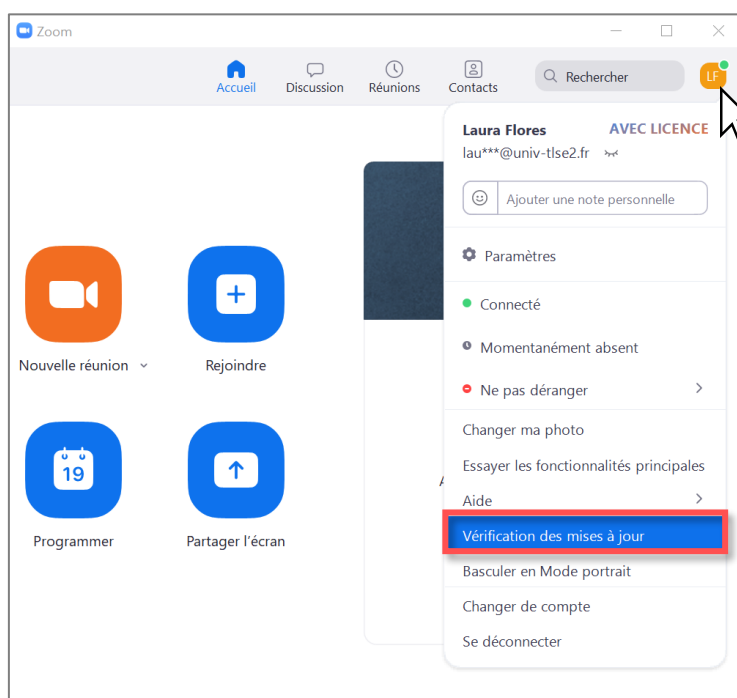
Zoom

Accueil
Discussion
Réunions
Contacts
Rechercher
LF

Nouvelle réunion
Rejoindre
19
Programmer
Partager l'écran

Laura Flores
AVEC LICENCE
lau***@univ-tlse2.fr

Ajouter une note personnelle

Paramètres

Connecté

Momentanément absent

Ne pas déranger

Changer ma photo
Essayer les fonctionnalités principales
Aide
Vérification des mises à jour
Basculer en Mode portrait
Changer de compte
Se déconnecter